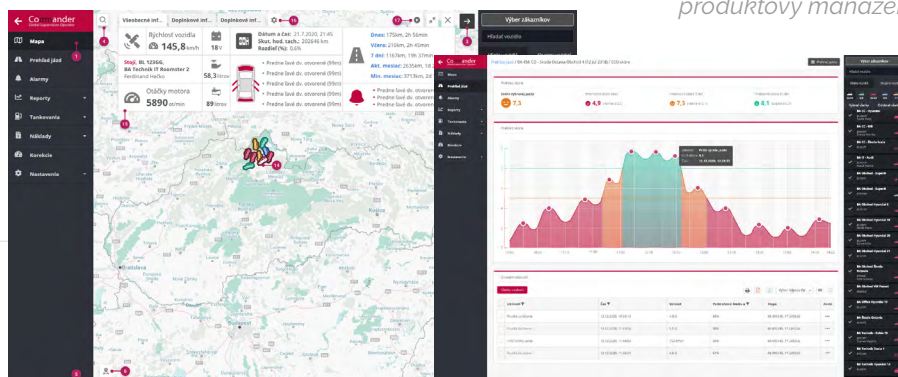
produktový manažér

Commander

Mapa
1
Prehľad jázd
Alarmy
Reporty
Tankovania
Náklady
Kerekcie
Nastavenia

4
Všeobecné inf... Doplnkové inf... Doplnkové inf... 16
17 2 3
Výber zákazníkov
Hľadať vozidlo

Rýchlosť vozidla
145,8 km/h
18 V
Dátum a čas: 21.7.2020, 21:45
Skut. hod. tach.: 202646 km
Rozdiel (%): 0,6%
Dnes: 175km, 2h 56min
Včera: 210km, 2h 45min
7 dní: 1167km, 19h 37min
Akt. mesiac: 2635km, 1d
Min. mesiac: 3713km, 2d
Stojí, BL 12366, BA Technik IT Roadster 2
Ferdinand Hrasko
58,3 litrov
89 litrov
Otáčky motora
5890 ot/min
15
Predne ľavé dv. otvorené (99m)
Predne ľavé dv. otvorené (99m)
Predne ľavé dv. otvorené (99m)
Predne ľavé dv. otvorené (99m)
Predne ľavé dv. otvorené (99m)
Predne ľavé dv. otvorené (99m)
Predne ľavé dv. otvorené (99m)
Predne ľavé dv. otvorené (99m)
Predne ľavé dv. otvorené (99m)
Predne ľavé dv. otvorené (99m)
14
Bratislava
Budapest
5
6